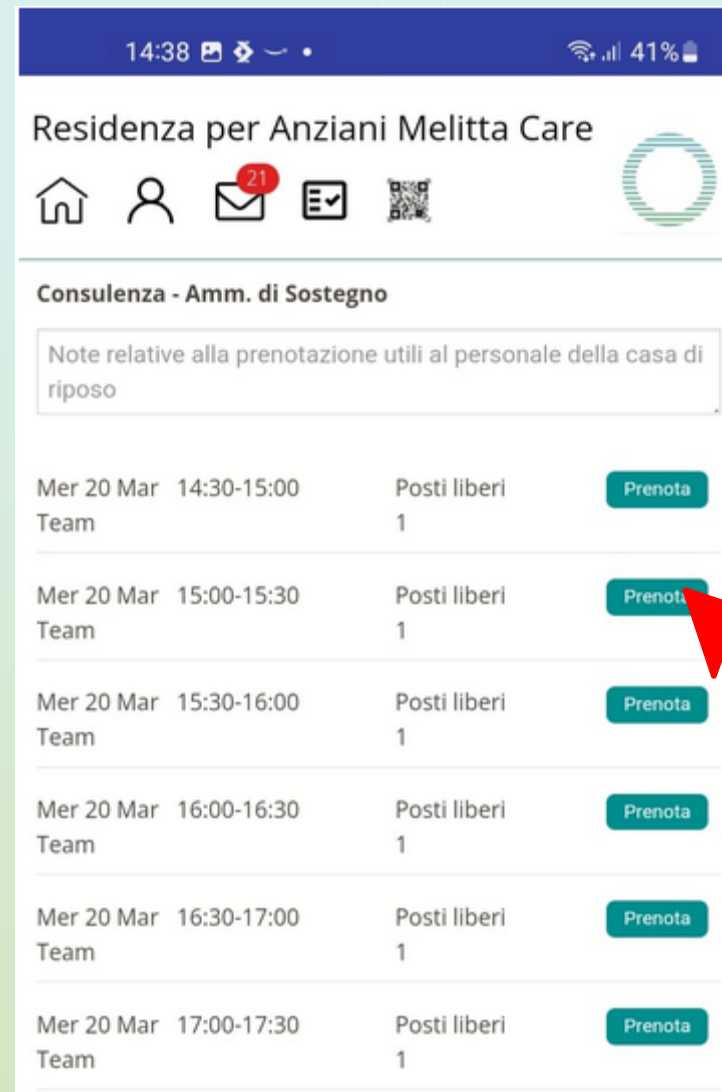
14:38 • 41%

Residenza per Anziani Melitta Care

21

Consulenza - Amm. di Sostegno

Note relative alla prenotazione utili al personale della casa di riposo

Mer 20 Mar 14:30-15:00 Team | Posti liberi 1 | Prenota

Mer 20 Mar 15:00-15:30 Team | Posti liberi 1 | Prenota

Mer 20 Mar 15:30-16:00 Team | Posti liberi 1 | Prenota

Mer 20 Mar 16:00-16:30 Team | Posti liberi 1 | Prenota

Mer 20 Mar 16:30-17:00 Team | Posti liberi 1 | Prenota

Mer 20 Mar 17:00-17:30 Team | Posti liberi 1 | Prenota